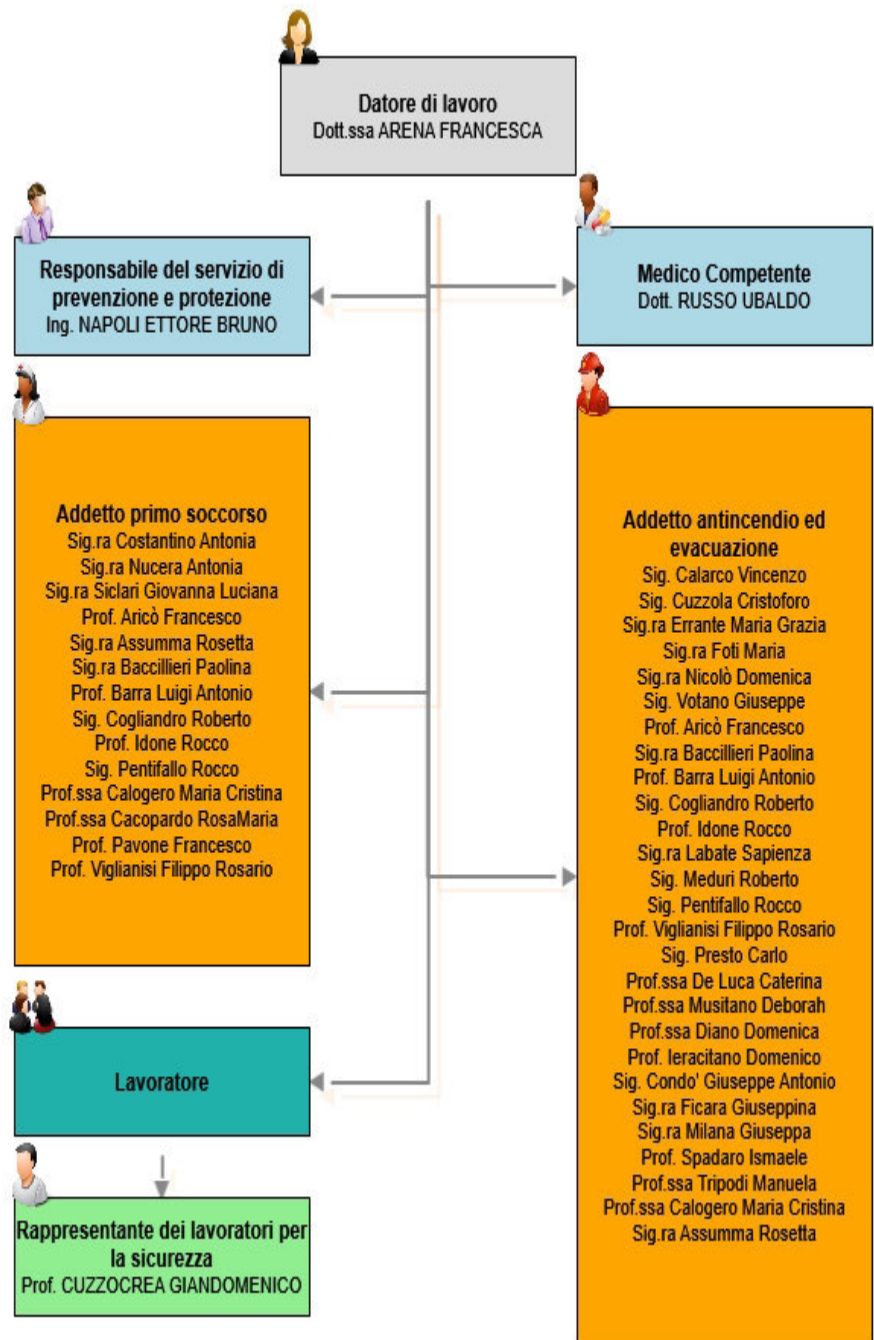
Datore di lavoro
Dott.ssa ARENA FRANCESCA

Responsabile del servizio di prevenzione e protezione
Ing. NAPOLI ETTORE BRUNO

Medico Competente
Dott. RUSSO UBALDO

Addetto primo soccorso
Sig.ra Costantino Antonia
Sig.ra Nucera Antonia
Sig.ra Siclari Giovanna Luciana
Prof. Aricò Francesco
Sig.ra Assumma Rosetta
Sig.ra Baccillieri Paolina
Prof. Barra Luigi Antonio
Sig. Cogliandro Roberto
Prof. Idone Rocco
Sig. Pentifallo Rocco
Prof.ssa Calogero Maria Cristina
Prof.ssa Cacopardo RosaMaria
Prof. Pavone Francesco
Prof. Viglianisi Filippo Rosario

Addetto antincendio ed evacuazione
Sig. Calarco Vincenzo
Sig. Cuzzola Cristoforo
Sig.ra Errante Maria Grazia
Sig.ra Foti Maria
Sig.ra Nicolò Domenica
Sig. Votano Giuseppe
Prof. Aricò Francesco
Sig.ra Baccillieri Paolina
Prof. Barra Luigi Antonio
Sig. Cogliandro Roberto
Prof. Idone Rocco
Sig.ra Labate Sapienza
Sig. Meduri Roberto
Sig. Pentifallo Rocco
Prof. Viglianisi Filippo Rosario
Sig. Presto Carlo
Prof.ssa De Luca Caterina
Prof.ssa Musitano Deborah
Prof.ssa Diano Domenica
Prof. Ieracitano Domenico
Sig. Condo' Giuseppe Antonio
Sig.ra Ficara Giuseppina
Sig.ra Milana Giuseppa
Prof. Spadaro Ismaele
Prof.ssa Tripodi Manuela
Prof.ssa Calogero Maria Cristina
Sig.ra Assumma Rosetta

Lavoratore

Rappresentante dei lavoratori per la sicurezza
Prof. CUZZOCREA GIANDOMENICO